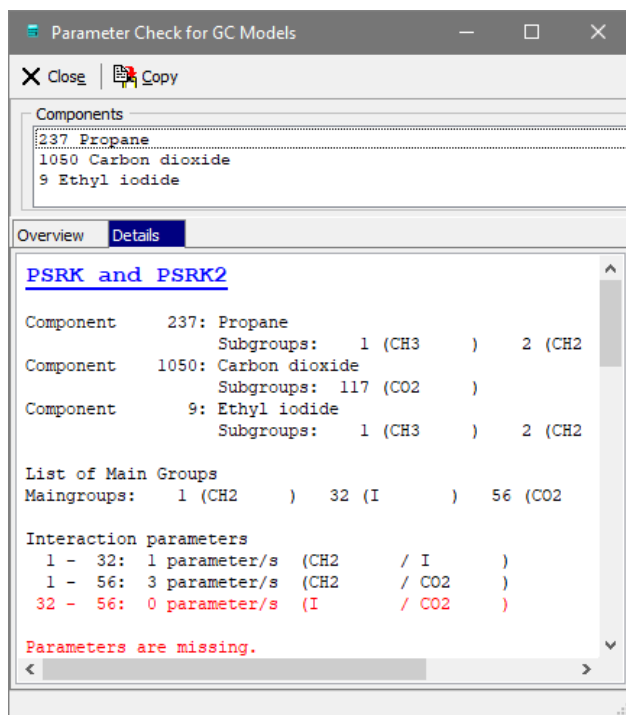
Parameter Check for GC Models

Close | Copy

Components
237 Propane
1050 Carbon dioxide
9 Ethyl iodide

Overview | Details

PSRK and PSRK2

Component 237: Propane
Subgroups: 1 (CH3 ) 2 (CH2
Component 1050: Carbon dioxide
Subgroups: 117 (CO2 )
Component 9: Ethyl iodide
Subgroups: 1 (CH3 ) 2 (CH2

List of Main Groups
Maingroups: 1 (CH2 ) 32 (I ) 56 (CO2

Interaction parameters
1 - 32: 1 parameter/s (CH2 / I )
1 - 56: 3 parameter/s (CH2 / CO2 )
32 - 56: 0 parameter/s (I / CO2 )

Parameters are missing.